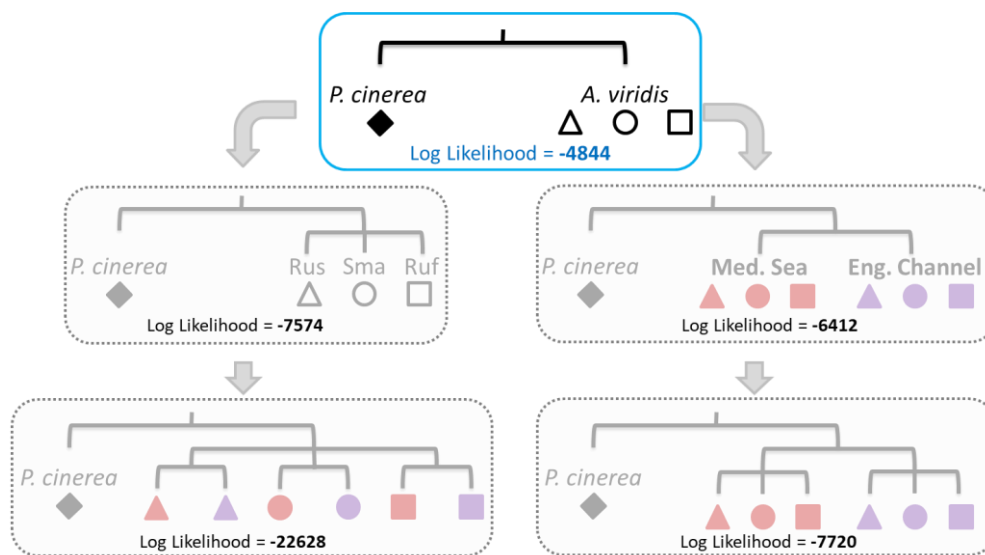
P. cinerea
A. viridis
Log Likelihood = -4844

P. cinerea
Rus
Sma
Ruf
Log Likelihood = -7574

P. cinerea
Med. Sea
Eng. Channel
Log Likelihood = -6412

P. cinerea
Log Likelihood = -22628

P. cinerea
Log Likelihood = -7720